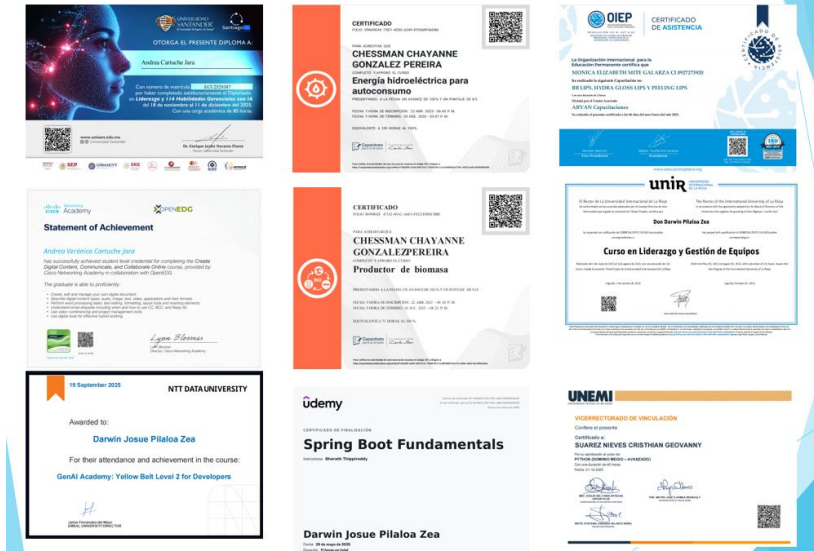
UNIVERSIDAD SANTANDER

OTORGA EL PRESENTE DIPLOMA A:

Andrea Cartuche Jara

Con número de matrícula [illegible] por haber completado satisfactoriamente el Diplomado en Liderazgo y 114 Habilidades Gerenciales con IA del 18 de noviembre al 11 de diciembre del 2025. Con una carga académica de 80 horas.

www.unisant.edu.mx

Dr. Enrique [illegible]

CERTIFICADO

PARA ACREDITAR QUE

CHESSMAN CHAYANNE GONZALEZ PEREIRA

Energía hidroeléctrica para autoconsumo

Capacitate

OIEP

CERTIFICADO DE ASISTENCIA

La Organización Internacional para la Educación Permanente certifica que

MONICA ELIZABETH MITE GALARZA

RR LIPS, HYDRA GLOSS LIPS Y PEELING LIPS

ARVAN Capacitaciones

Cisco Networking Academy

OPENEDG

Statement of Achievement

Andrea Verónica Cartuche Jara

has successfully achieved student level credential for completing the Create Digital Content, Communicate, and Collaborate Online course, provided by Cisco Networking Academy in collaboration with OpenEDG.

The graduate is able to proficiently:

Laura Quintana

CERTIFICADO

PARA ACREDITAR QUE

CHESSMAN CHAYANNE GONZALEZPEREIRA

Productor de biomasa

Capacitate

unir

Don Darwin Pilaloa Zea

Curso en Liderazgo y Gestión de Equipos

19 September 2025

NTT DATA UNIVERSITY

Awarded to:

Darwin Josue Pilaloa Zea

For their attendance and achievement in the course:

GenAI Academy: Yellow Belt Level 2 for Developers

udemy

CERTIFICADO DE FINALIZACIÓN

Spring Boot Fundamentals

Instructores Bharath Thippireddy

Darwin Josue Pilaloa Zea

UNEMI

VICERRECTORADO DE VINCULACIÓN

SUAREZ NIEVES CRISTHIAN GEOVANNY

PYTHON (DOMINIO MEDIO - AVANZADO)